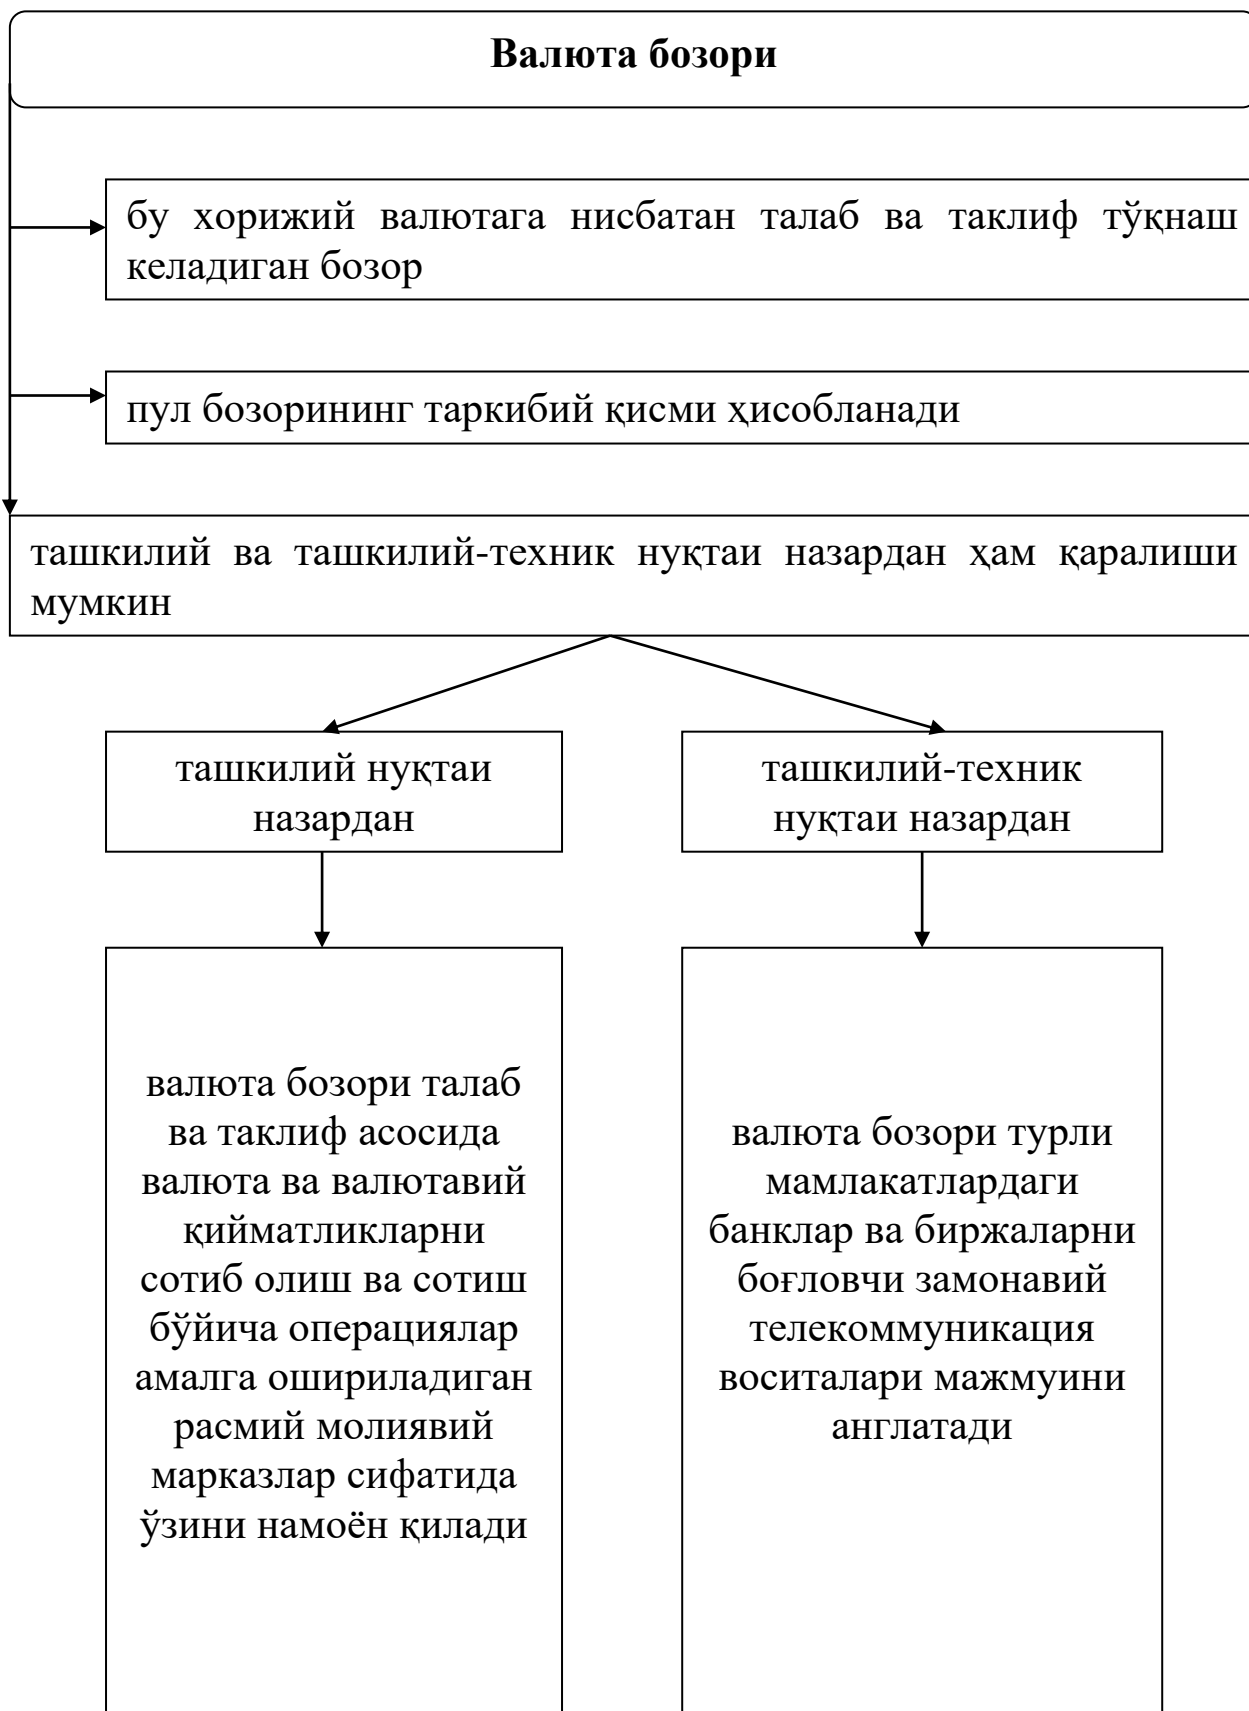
**Валюта бозори**

бу хорижий валютага нисбатан талаб ва таклиф тўқнаш келадиган бозор

пул бозорининг таркибий қисми ҳисобланади

ташкилий ва ташкилий-техник нуқтаи назардан ҳам қаралиши мумкин

ташкилий нуқтаи назардан

ташкилий-техник нуқтаи назардан

валюта бозори талаб ва таклиф асосида валюта ва валютавий қийматликларни сотиб олиш ва сотиш бўйича операциялар амалга ошириладиган расмий молиявий марказлар сифатида ўзини намоён қилади

валюта бозори турли мамлакатлардаги банклар ва биржаларни боғловчи замонавий телекоммуникация воситалари мажмуини англатади